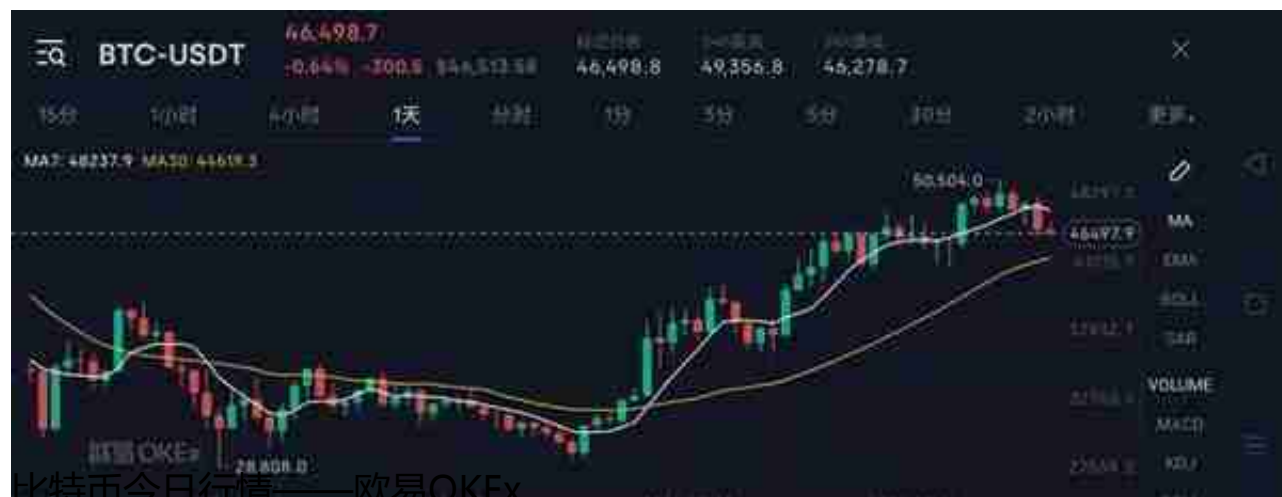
BTC-USDT
46,498.7
-0.64% -300.6 $46,513.58
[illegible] 46,498.8
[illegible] 49,356.8
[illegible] 46,278.7
×
15分 1小时 4小时 1天 分时 1分 3分 5分 30分 2小时 更多
MA7: 48237.9 MA30: 44619.3
50,504.0
48497.9
MA
EMA
BOLL
SAR
VOLUME
MACD
KDJ
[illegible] OKEx
28,808.0
比特币今日行情——欧易OKEx